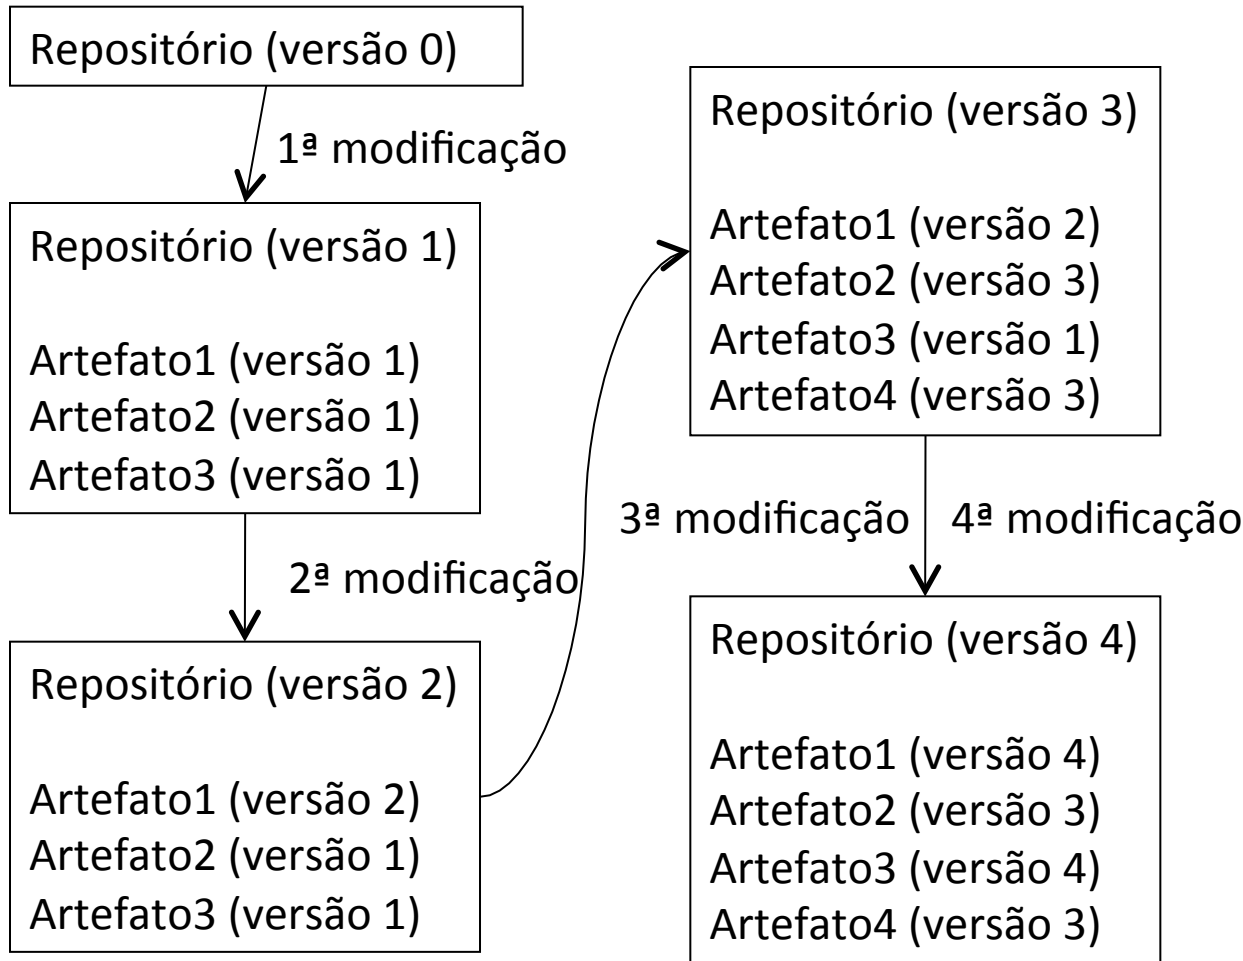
Repositório (versão 0)

1ª modificação

Repositório (versão 1)

Artefato1 (versão 1)
Artefato2 (versão 1)
Artefato3 (versão 1)

2ª modificação

Repositório (versão 2)

Artefato1 (versão 2)
Artefato2 (versão 1)
Artefato3 (versão 1)

Repositório (versão 3)

Artefato1 (versão 2)
Artefato2 (versão 3)
Artefato3 (versão 1)
Artefato4 (versão 3)

3ª modificação

4ª modificação

Repositório (versão 4)

Artefato1 (versão 4)
Artefato2 (versão 3)
Artefato3 (versão 4)
Artefato4 (versão 3)